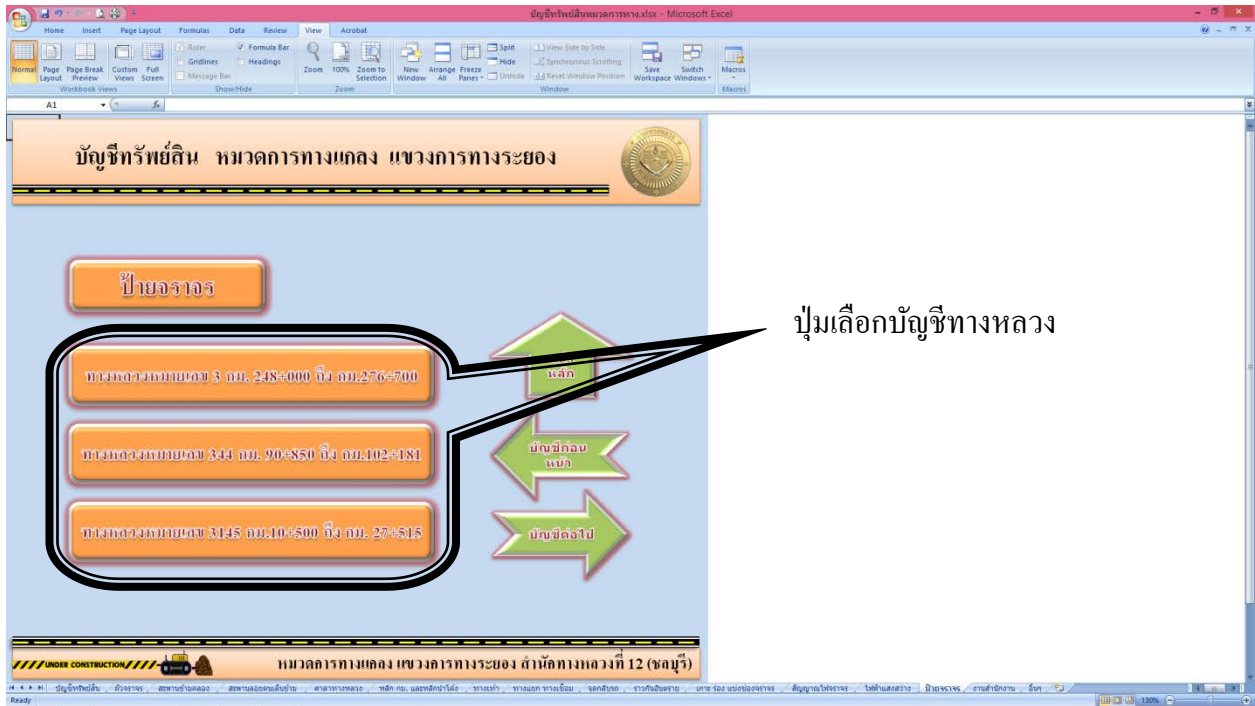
บัญชีทรัพย์สินหมวดการทางแกลง.xlsx - Microsoft Excel

Home Insert Page Layout Formulas Data Review View Acrobat

Normal Page Layout Page Break Preview Custom Views Full Screen
Workbook Views
Ruler Formula Bar Gridlines Headings Message Bar
Show/Hide
Zoom 100% Zoom to Selection
Zoom
New Window Arrange All Freeze Panes Split Hide Unhide View Side by Side Synchronous Scrolling Reset Window Position Save Workspace Switch Windows
Window
Macros
Macros

A1

บัญชีทรัพย์สิน หมวดการทางแกลง แขวงการทางระยอง

ป้ายจราจร

ทางหลวงหมายเลข 3 กม. 248+000 ถึง กม.276+700

ทางหลวงหมายเลข 344 กม. 90+850 ถึง กม.102+181

ทางหลวงหมายเลข 3145 กม.10+500 ถึง กม. 27+515

หลัก

บัญชีก่อนหน้า

บัญชีต่อไป

ปุ่มเลือกบัญชีทางหลวง

UNDER CONSTRUCTION

หมวดการทางแกลง แขวงการทางระยอง สำนักทางหลวงที่ 12 (ชลบุรี)

Ready

130%